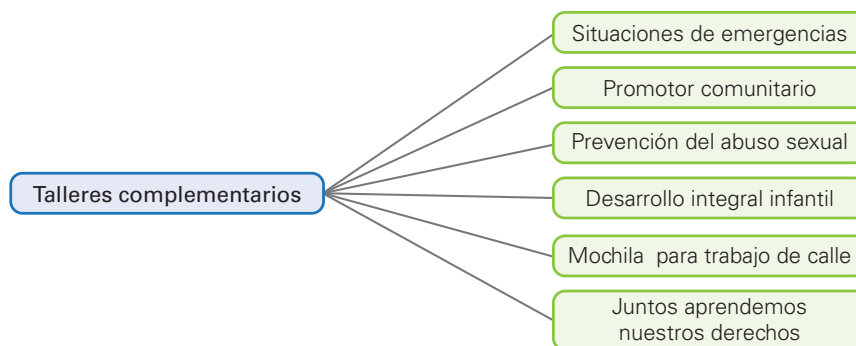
Talleres complementarios

Situaciones de emergencias

Promotor comunitario

Prevención del abuso sexual

Desarrollo integral infantil

Mochila para trabajo de calle

Juntos aprendemos nuestros derechos